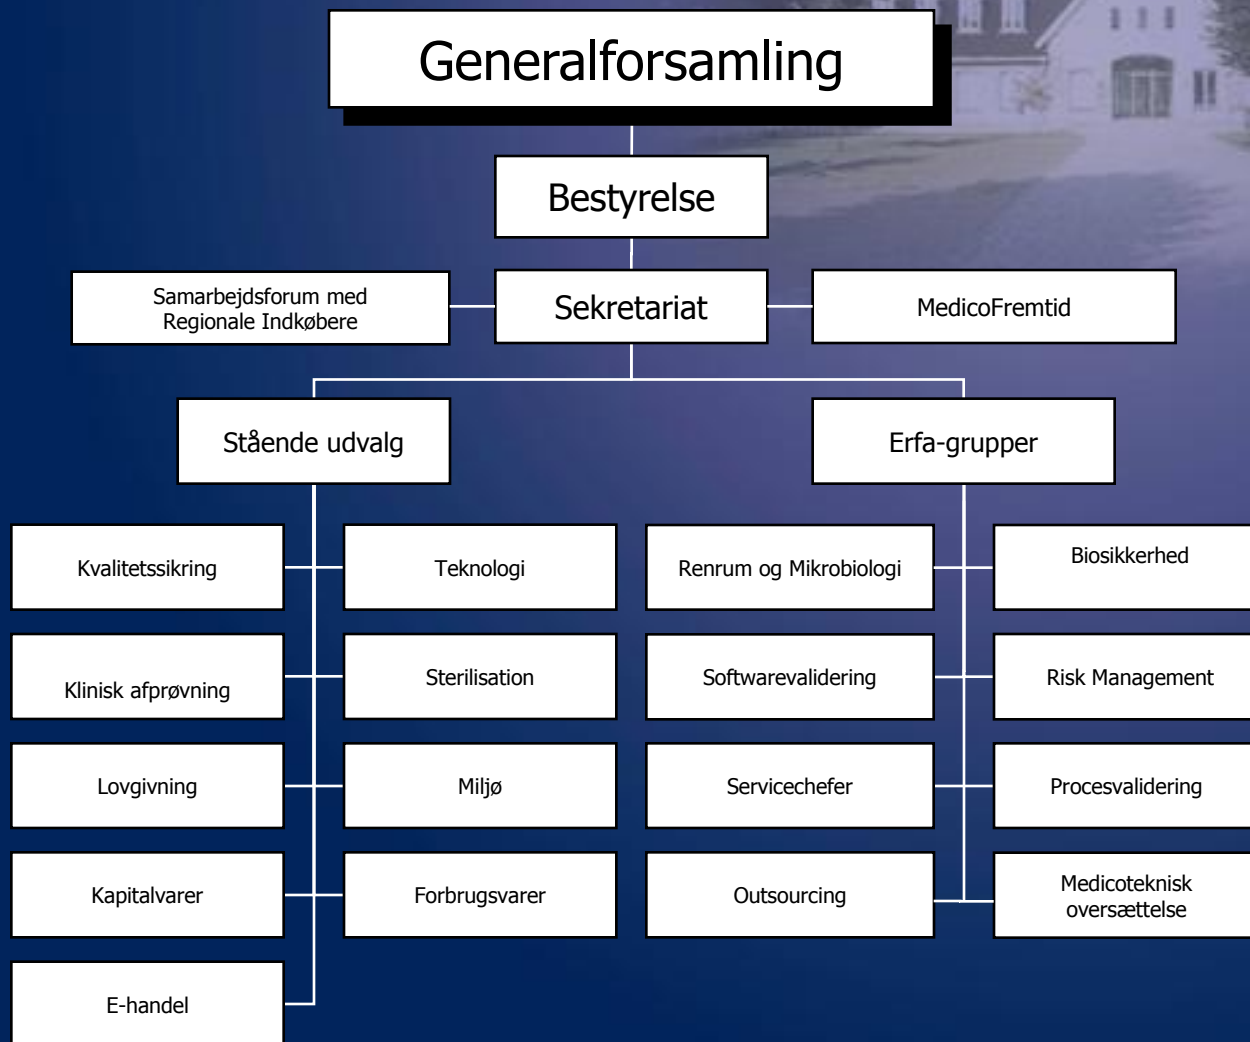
Generalforsamling

Bestyrelse

Samarbejdsforum med Regionale Indkøbere

Sekretariat

MedicoFremtid

Stående udvalg

Erfa-grupper

Kvalitetssikring

Teknologi

Renrum og Mikrobiologi

Biosikkerhed

Klinisk afprøvning

Sterilisation

Softwarevalidering

Risk Management

Lovgivning

Miljø

Servicechefer

Procesvalidering

Kapitalvarer

Forbrugsvarer

Outsourcing

Medicoteknisk oversættelse

E-handel